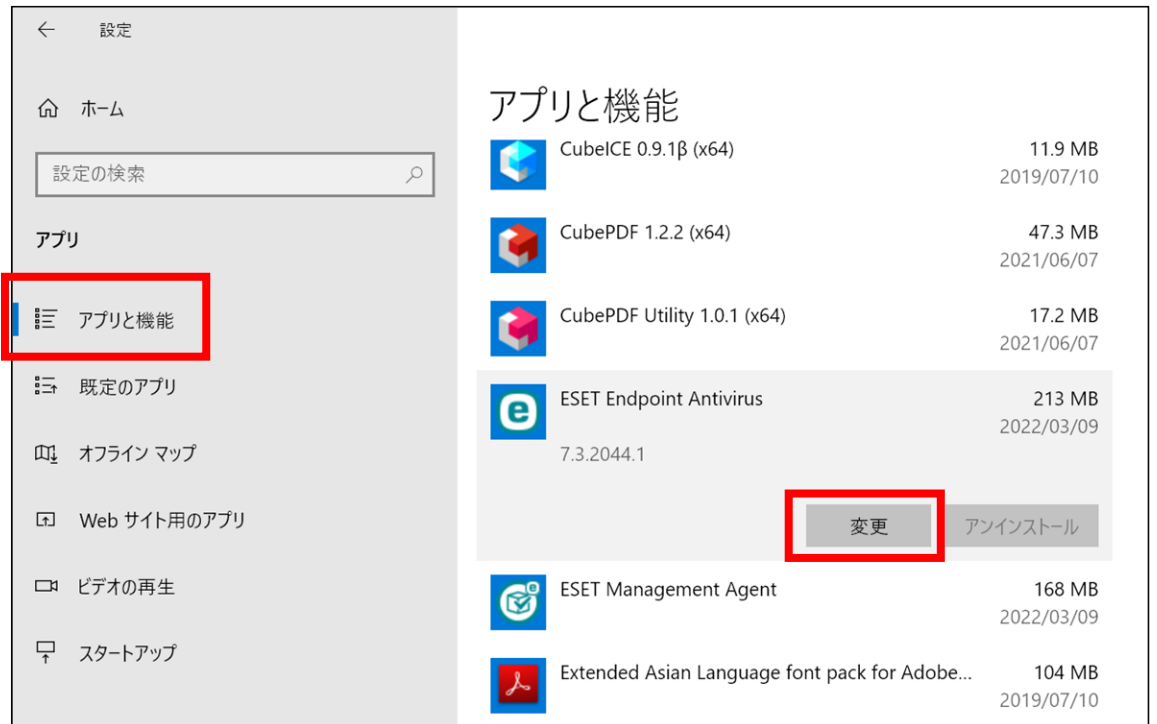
設定

ホーム

設定の検索

アプリ

アプリと機能

既定のアプリ

オフライン マップ

Web サイト用のアプリ

ビデオの再生

スタートアップ

アプリと機能

CubeICE 0.9.1β (x64)
11.9 MB
2019/07/10

CubePDF 1.2.2 (x64)
47.3 MB
2021/06/07

CubePDF Utility 1.0.1 (x64)
17.2 MB
2021/06/07

ESET Endpoint Antivirus
213 MB
2022/03/09
7.3.2044.1

変更
アンインストール

ESET Management Agent
168 MB
2022/03/09

Extended Asian Language font pack for Adobe...
104 MB
2019/07/10